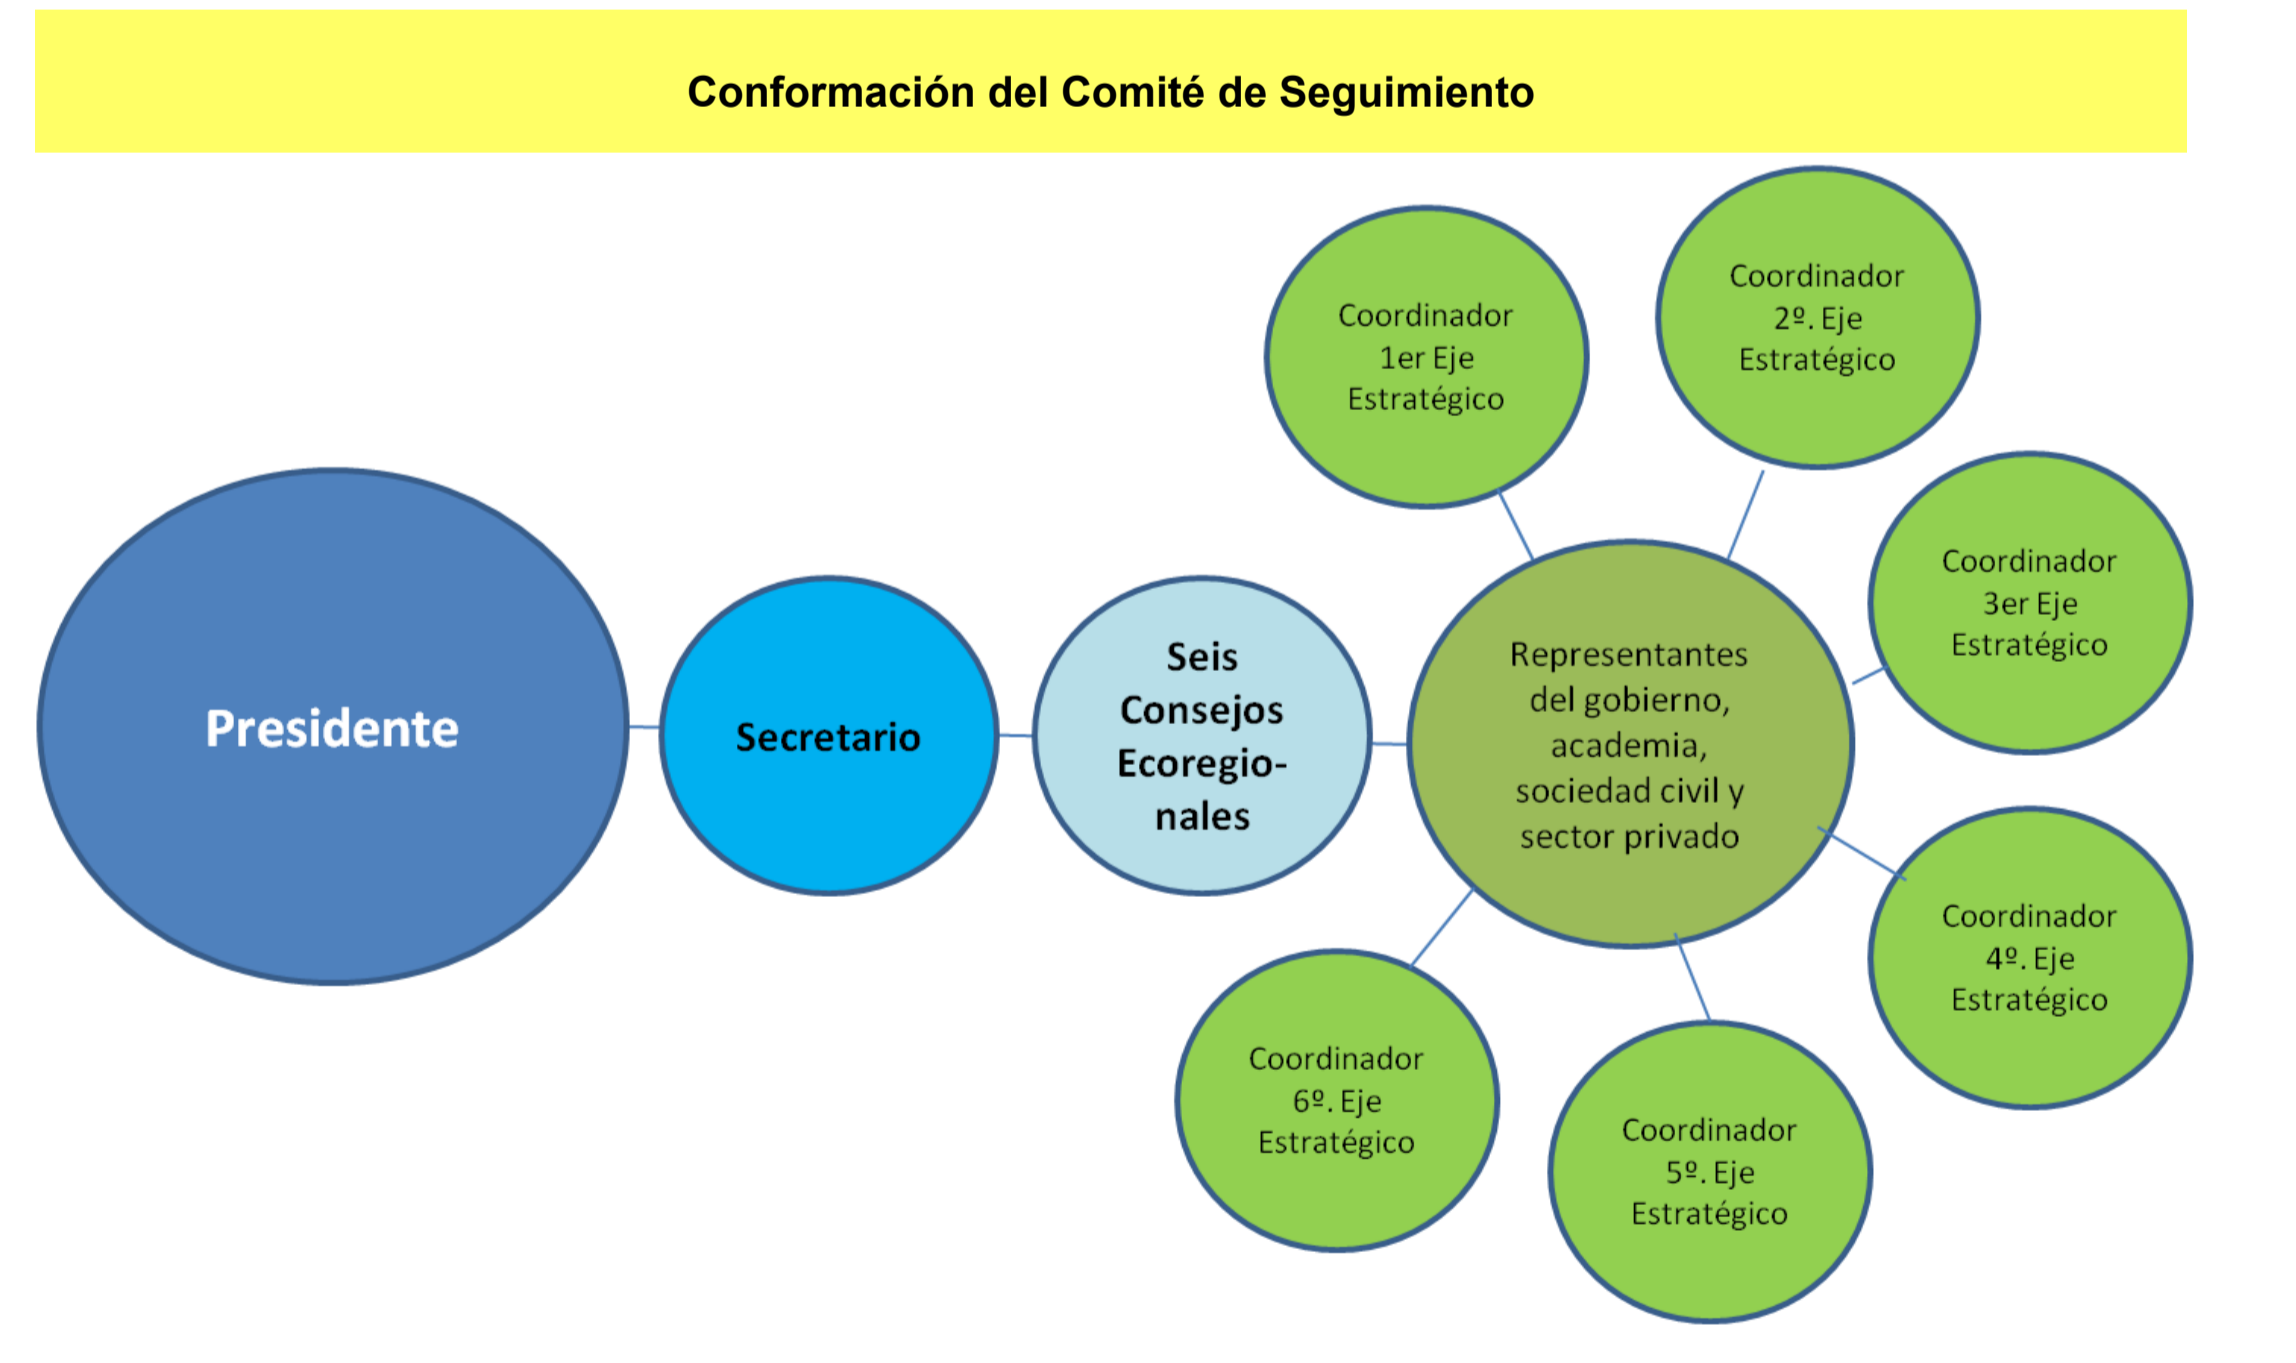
Conformación del Comité de Seguimiento

Presidente

Secretario

Seis Consejos Ecoregionales

Representantes del gobierno, academia, sociedad civil y sector privado

Coordinador 1er Eje Estratégico

Coordinador 2º. Eje Estratégico

Coordinador 3er Eje Estratégico

Coordinador 4º. Eje Estratégico

Coordinador 5º. Eje Estratégico

Coordinador 6º. Eje Estratégico